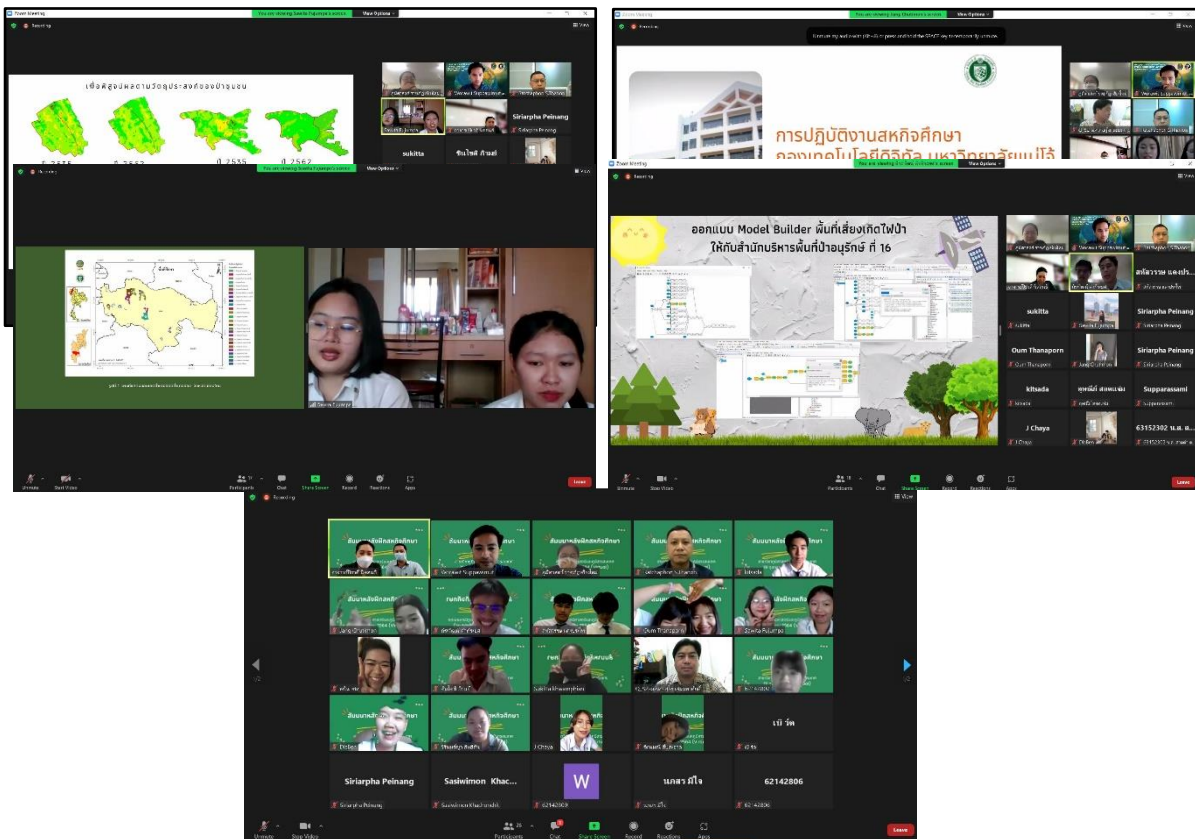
Zoom Meeting
You are viewing Siwalai Supanya's screen
View Options
Recording
View
เพื่อดูสูงผลตามวัตถุประสงค์ของป่าชุมชน
ปี 2535
ปี 2562
Siriarpha Peinang
sukitta
ชินโชติ ก้านดี

Zoom Meeting
You are viewing Jang Chantrasiri's screen
View Options
Recording
การปฏิบัติงานสหกิจศึกษา
กองเทคโนโลยีดิจิทัล มหาวิทยาลัยแม่โจ้

Zoom Meeting
You are viewing Siwalai Supanya's screen
View Options
Recording
View

Zoom Meeting
You are viewing Siriarpha Peinang's screen
View Options
Recording
View
ออกแบบ Model Builder พื้นที่เสี่ยงเกิดไฟป่า
ให้กับสำนักบริหารพื้นที่ป่าอนุรักษ์ ที่ 16
sukitta
Siriarpha Peinang
Oum Thanaporn
Siriarpha Peinang
kitsada
Supparassami
J Chaya
63152302
Unmute
Start Video
Participants
Chat
Share Screen
Record
Reactions
Apps
Leave

Recording
View
สัมมนาหลังฝึกสหกิจศึกษา
Oum Thanaporn
J Chaya
เบ้ วัด
Siriarpha Peinang
Sasiwimon Khac...
W
นภสา มีใจ
62142806
Unmute
Start Video
Participants
Chat
Share Screen
Record
Reactions
Apps
Leave